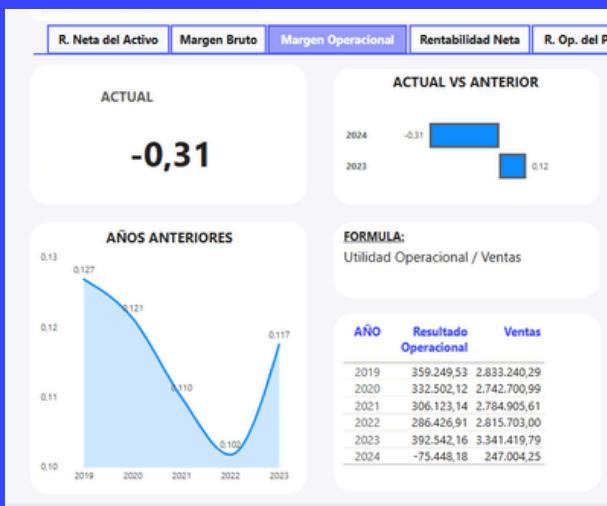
R. Neta del Activo | Margen Bruto | Margen Operacional | Rentabilidad Neta | R. Op. del P

ACTUAL

-0,31

ACTUAL VS ANTERIOR

2024 -0,31

2023 0,12

AÑOS ANTERIORES

0,13
0,12
0,11
0,10

0,127
0,121
0,110
0,102
0,117

2019 2020 2021 2022 2023

FORMULA:
Utilidad Operacional / Ventas

| AÑO | Resultado Operacional | Ventas |
|---|---|---|
| 2019 | 359.249,53 | 2.833.240,29 |
| 2020 | 332.502,12 | 2.742.700,99 |
| 2021 | 306.123,14 | 2.784.905,61 |
| 2022 | 286.426,91 | 2.815.703,00 |
| 2023 | 392.542,16 | 3.341.419,79 |
| 2024 | -75.448,18 | 247.004,25 |